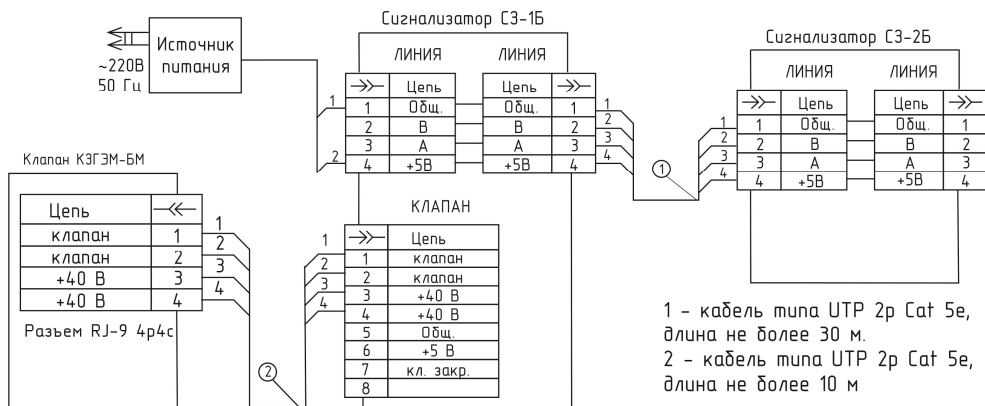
Источник питания

~220В
50 Гц

Сигнализатор СЗ-1Б

ЛИНИЯ

| | Цепь |
|---|---|
| 1 | Общ. |
| 2 | В |
| 3 | А |
| 4 | +5В |

ЛИНИЯ

| Цепь | |
|---|---|
| Общ. | 1 |
| В | 2 |
| А | 3 |
| +5В | 4 |

Сигнализатор СЗ-2Б

ЛИНИЯ

| | Цепь |
|---|---|
| 1 | Общ. |
| 2 | В |
| 3 | А |
| 4 | +5В |

ЛИНИЯ

| Цепь | |
|---|---|
| Общ. | 1 |
| В | 2 |
| А | 3 |
| +5В | 4 |

1 2 3 4
1 2 3 4
1 2 3 4
①

Клапан КЗГЭМ-БМ

| Цепь | |
|---|---|
| клапан | 1 |
| клапан | 2 |
| +40 В | 3 |
| +40 В | 4 |

1 2 3 4

Разъем RJ-9 4р4с

КЛАПАН

| | Цепь |
|---|---|
| 1 | клапан |
| 2 | клапан |
| 3 | +40 В |
| 4 | +40 В |
| 5 | Общ. |
| 6 | +5 В |
| 7 | кл. закр. |
| 8 | |

1 2 3 4
②

1 - кабель типа UTP 2р Cat 5е, длина не более 30 м.
2 - кабель типа UTP 2р Cat 5е, длина не более 10 м